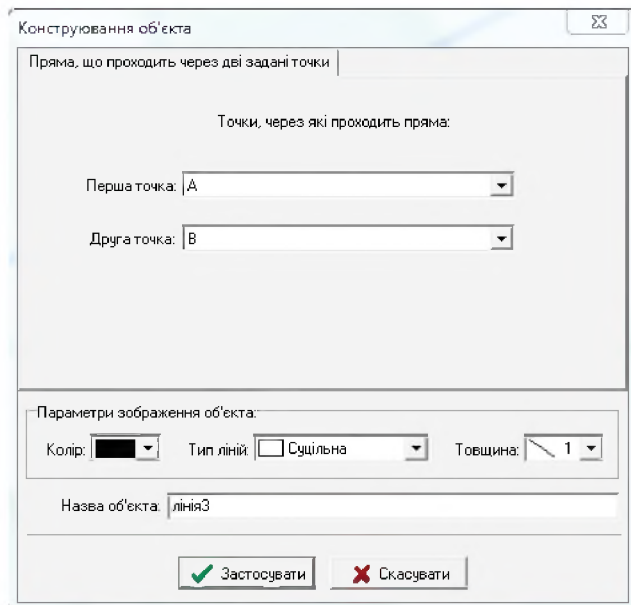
Конструювання об'єкта

Пряма, що проходить через дві задані точки

Точки, через які проходить пряма:

Перша точка: A

Друга точка: B

Параметри зображення об'єкта:

Колір:

Тип лінії: Суцільна

Товщина: 1

Назва об'єкта: лінія3

Застосувати

Скасувати